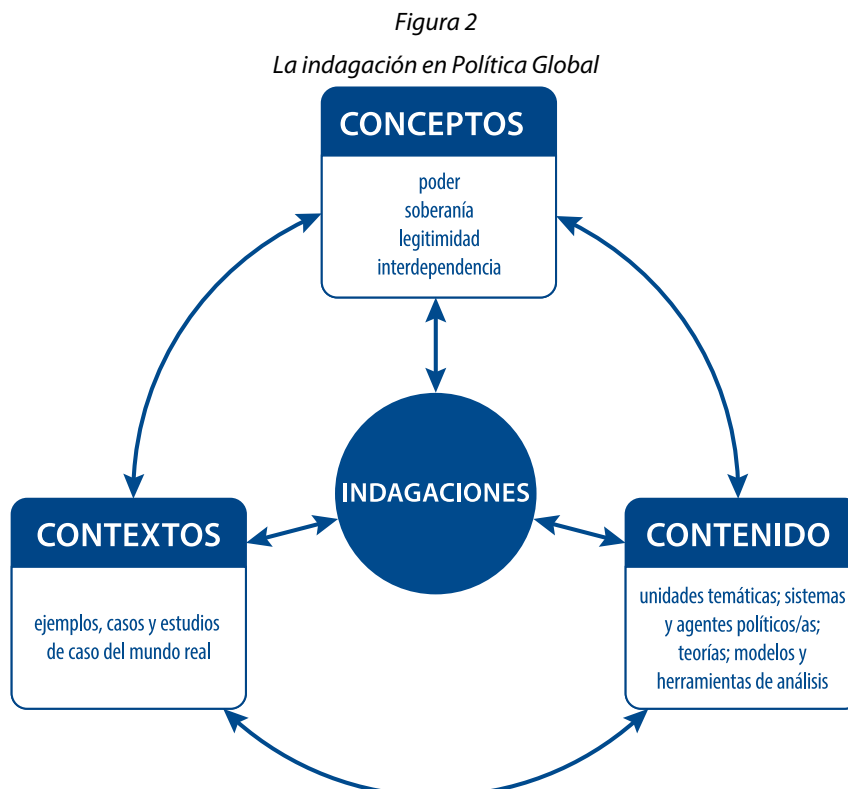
Figura 2

La indagación en Política Global

CONCEPTOS

poder
soberanía
legitimidad
interdependencia

INDAGACIONES

CONTEXTOS

ejemplos, casos y estudios de caso del mundo real

CONTENIDO

unidades temáticas; sistemas y agentes políticos/as; teorías; modelos y herramientas de análisis